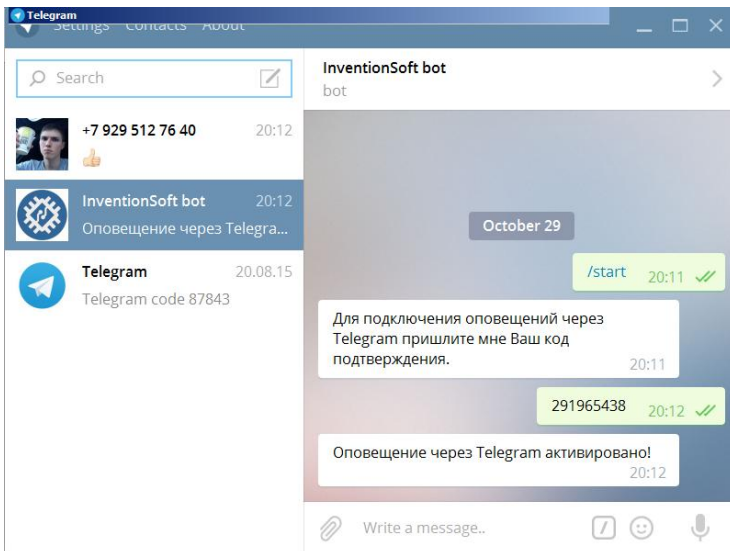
Telegram
Settings Contacts About

Search

+7 929 512 76 40 20:12
👍

InventionSoft bot 20:12
Оповещение через Telegra...

Telegram 20.08.15
Telegram code 87843

InventionSoft bot
bot

October 29

/start 20:11

Для подключения оповещений через Telegram пришлите мне Ваш код подтверждения.
20:11

291965438 20:12

Оповещение через Telegram активировано!
20:12

Write a message..